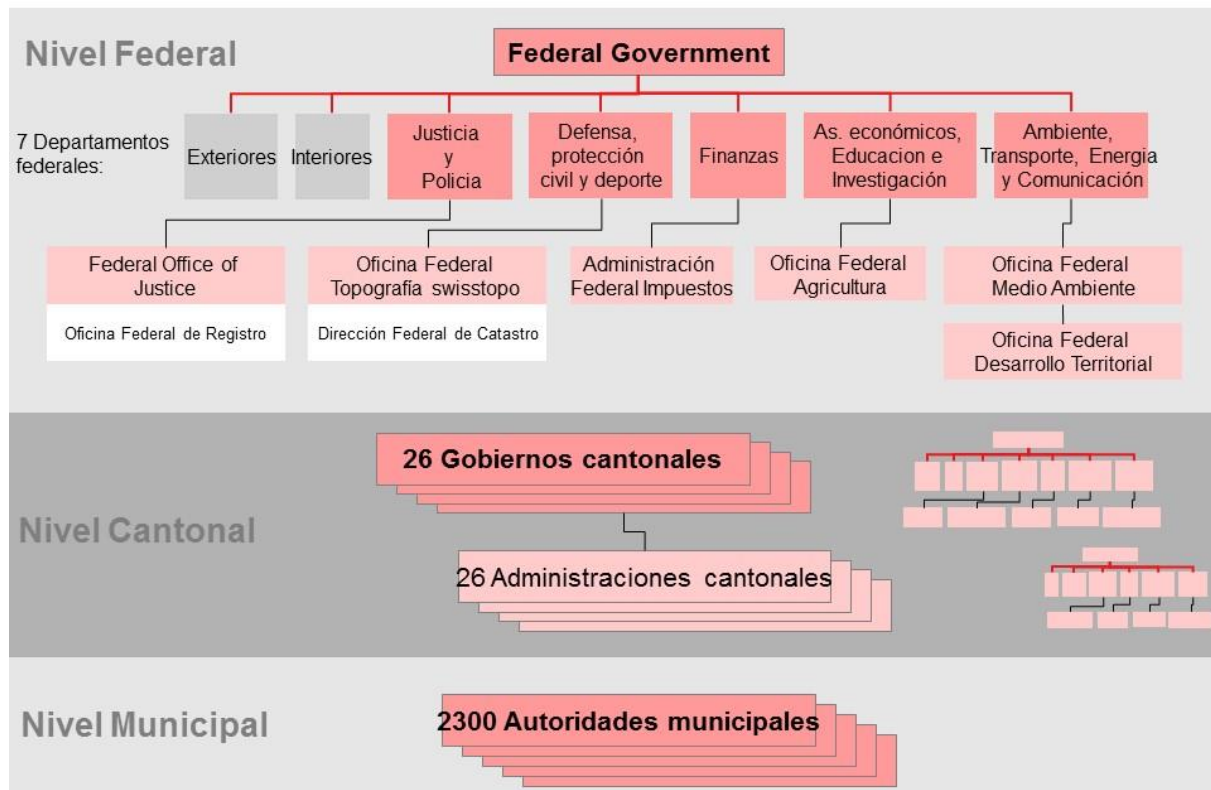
Nivel Federal

Federal Government

7 Departamentos federales:

Exteriores

Interiores

Justicia y Policia

Defensa, protección civil y deporte

Finanzas

As. económicos, Educacion e Investigación

Ambiente, Transporte, Energia y Comunicación

Federal Office of Justice

Oficina Federal de Registro

Oficina Federal Topografía swisstopo

Dirección Federal de Catastro

Administración Federal Impuestos

Oficina Federal Agricultura

Oficina Federal Medio Ambiente

Oficina Federal Desarrollo Territorial

Nivel Cantonal

26 Gobiernos cantonales

26 Administraciones cantonales

Nivel Municipal

2300 Autoridades municipales